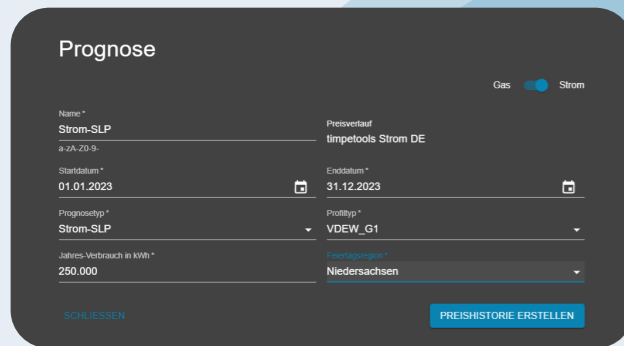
Prognose

Gas Strom

Name *
Strom-SLP
a-zA-Z0-9-

Preisverlauf
timpetools Strom DE

Startdatum *
01.01.2023

Enddatum *
31.12.2023

Prognosetyp *
Strom-SLP

Profiltyp *
VDEW_G1

Jahres-Verbrauch in kWh *
250.000

Feiertagsregion *
Niedersachsen

SCHLIESSEN

PREISHISTORIE ERSTELLEN